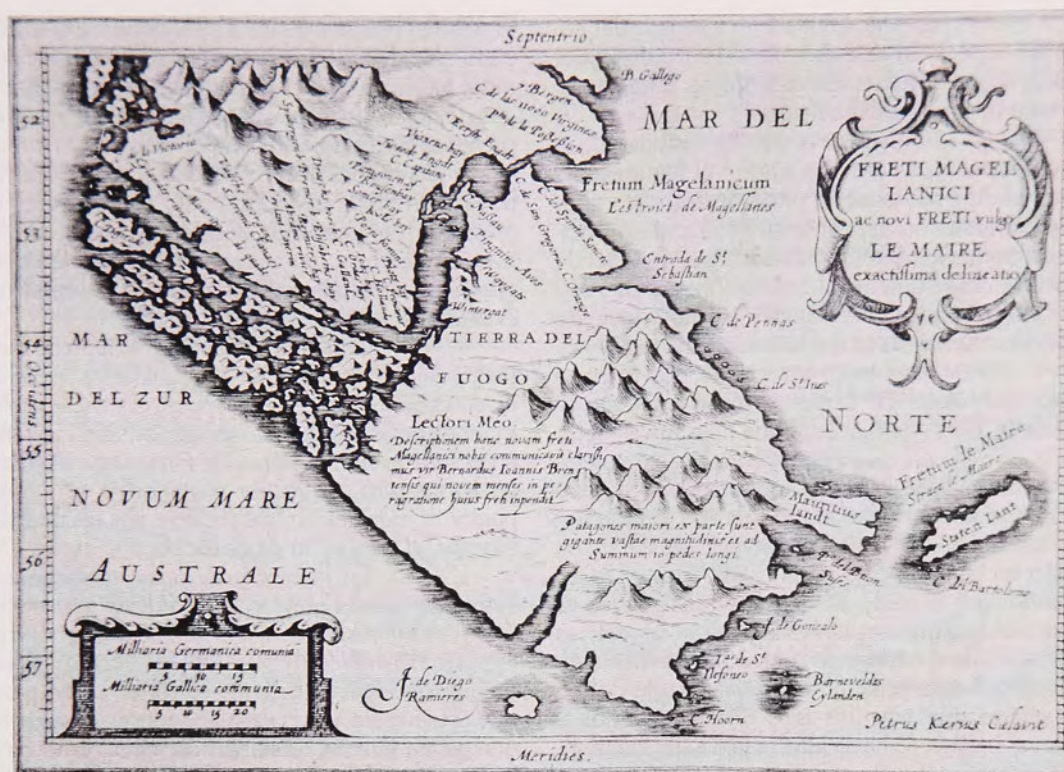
Septentrio

B. Gallego

MAR DEL

C. de las once Virgines

Fretum Magelanicum
L'estroict de Magellanes

FRETI MAGEL LANICI ac novi FRETI vulgo LE MAIRE exactissima delineatio

Entrada de St. Sebastian

C. de Pennas

C. de St. Ines

MAR

DEL ZUR

TIERRA DEL

FUOGO

NORTE

Lectori Meo.
Descriptionem hanc novam freti Magellanici nobis communicavit clarissimus vir Bernardus Ioannis Brenstensis qui novem menses in peragratione huius freti inpendit.

Fretum le Maire
Strate le Maire

Mauritius landt

Staten Lant

NOVUM MARE

Patagones maiori ex parte sunt gigante vastae magnitudinis et ad Summum 10 pedes longi.

AUSTRALE

C. del Bartolomeo

Milliaria Germanica communia
Milliaria Gallica communia
5 10 15 20

I. de Diego Ramirez

I. de Gonsalo

I. de St. Ilefonso

Barneveldes Eylanden

C. Hoorn

Petrus Kerius Caelavit

Meridies.

52
53
54
55
56
57

Occidens